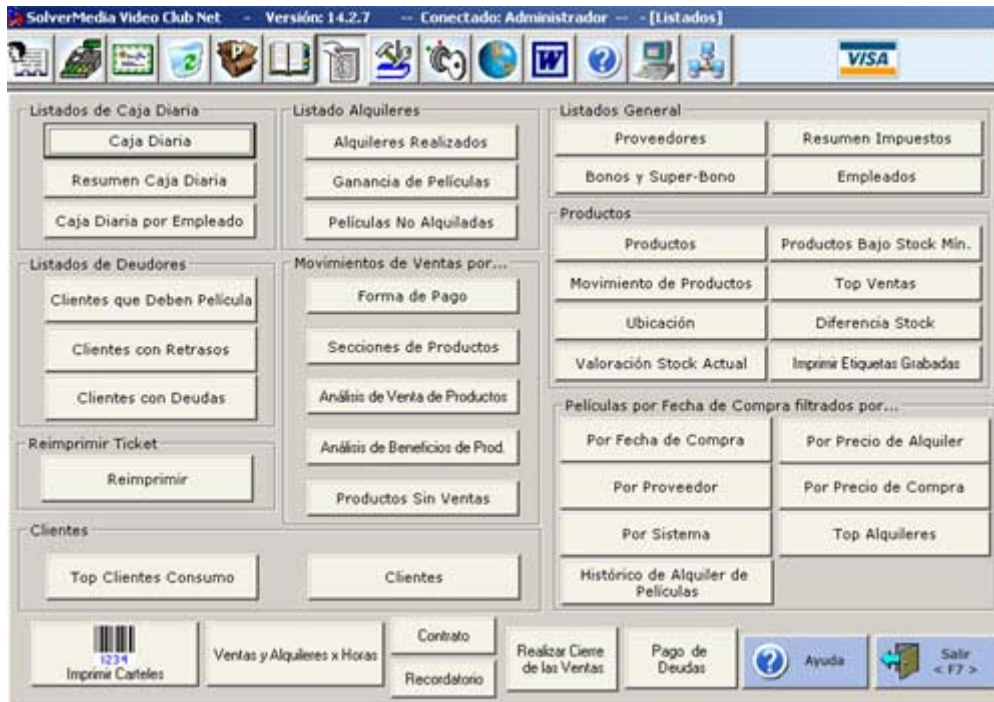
SolverMedia Video Club Net - Versión: 14.2.7 -- Conectado: Administrador -- - [Listados]

VISA

Listados de Caja Diaria
Caja Diaria
Resumen Caja Diaria
Caja Diaria por Empleado

Listado Alquileres
Alquileres Realizados
Ganancia de Películas
Películas No Alquiladas

Listados General
Proveedores
Resumen Impuestos
Bonos y Super-Bono
Empleados

Productos
Productos
Productos Bajo Stock Mín.
Movimiento de Productos
Top Ventas
Ubicación
Diferencia Stock
Valoración Stock Actual
Imprimir Etiquetas Grabadas

Listados de Deudores
Clientes que Deben Película
Clientes con Retrasos
Clientes con Deudas

Movimientos de Ventas por...
Forma de Pago
Secciones de Productos
Análisis de Venta de Productos
Análisis de Beneficios de Prod.
Productos Sin Ventas

Reimprimir Ticket
Reimprimir

Películas por Fecha de Compra filtrados por...
Por Fecha de Compra
Por Precio de Alquiler
Por Proveedor
Por Precio de Compra
Por Sistema
Top Alquileres
Histórico de Alquiler de Películas

Clientes
Top Clientes Consumo
Clientes

1234
Imprimir Carteles
Ventas y Alquileres x Horas
Contrato
Recordatorio
Realizar Cierre de las Ventas
Pago de Deudas
Ayuda
Salir < F7 >